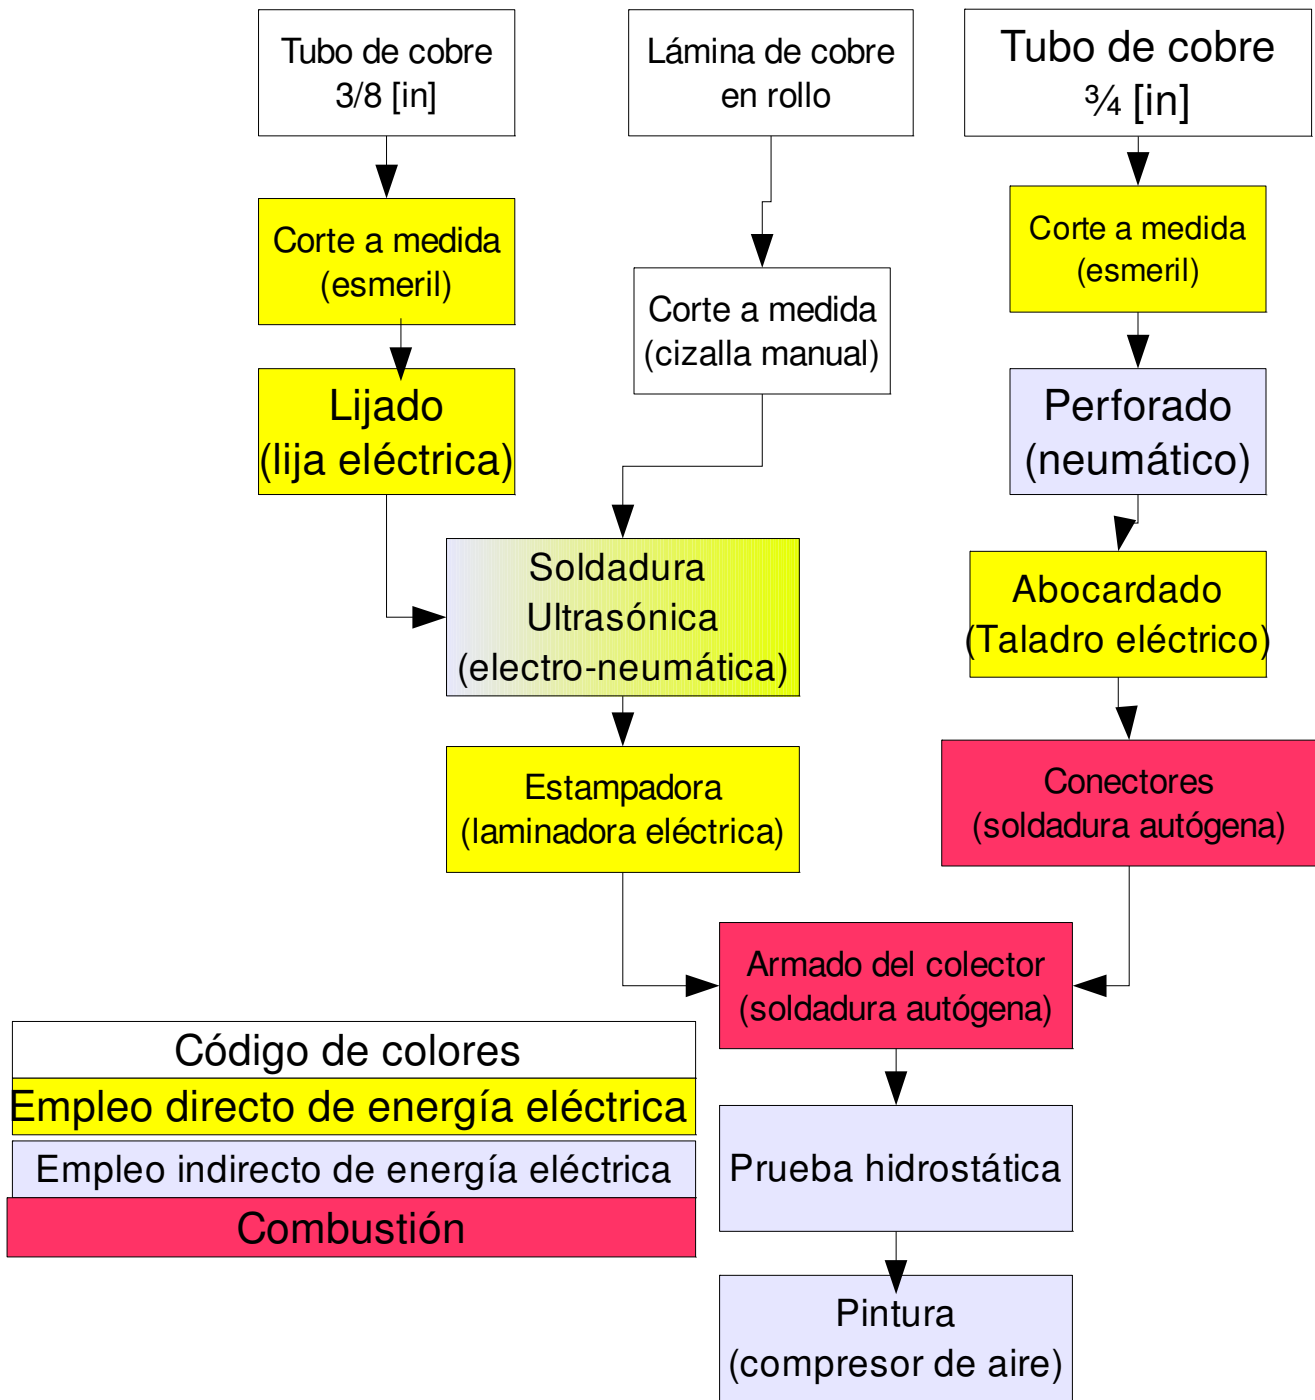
Tubo de cobre 3/8 [in]

Lámina de cobre en rollo

Tubo de cobre ¾ [in]

Corte a medida (esmeril)

Corte a medida (cizalla manual)

Corte a medida (esmeril)

Lijado (lija eléctrica)

Perforado (neumático)

Soldadura Ultrasónica (electro-neumática)

Abocardado (Taladro eléctrico)

Estampadora (laminadora eléctrica)

Conectores (soldadura autógena)

Armado del colector (soldadura autógena)

Código de colores

Empleo directo de energía eléctrica

Empleo indirecto de energía eléctrica

Combustión

Prueba hidrostática

Pintura (compresor de aire)